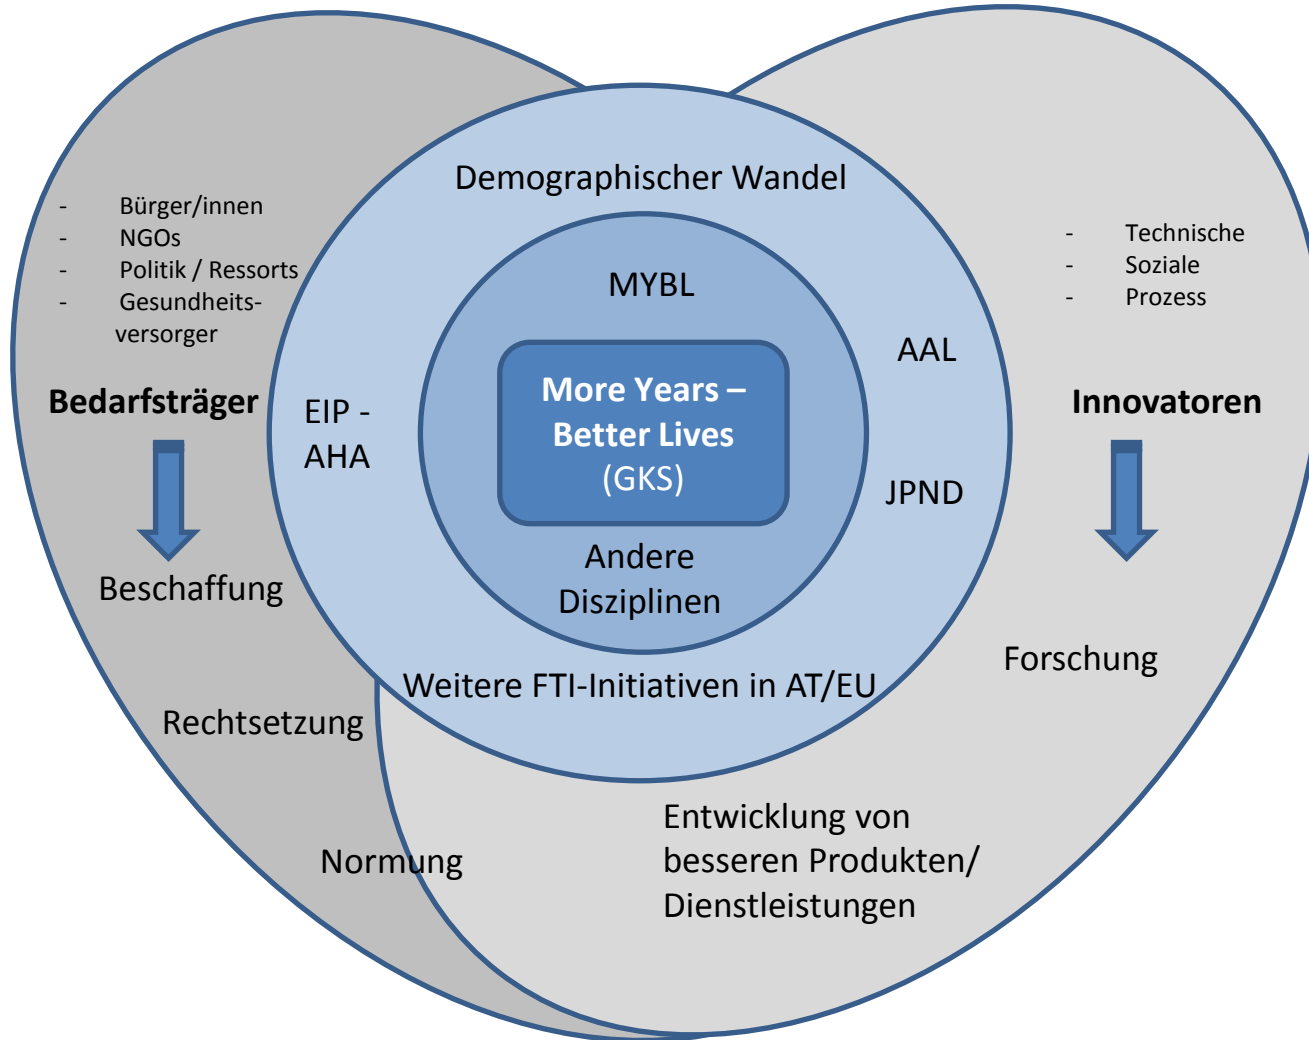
- Bürger/innen
- NGOs
- Politik / Ressorts
- Gesundheitsversorger

Bedarfsträger

Beschaffung

Rechtsetzung

Normung

Demographischer Wandel

MYBL

AAL

EIP - AHA

More Years – Better Lives
(GKS)

JPND

Andere Disziplinen

Weitere FTI-Initiativen in AT/EU

- Technische
- Soziale
- Prozess

Innovatoren

Forschung

Entwicklung von besseren Produkten/ Dienstleistungen